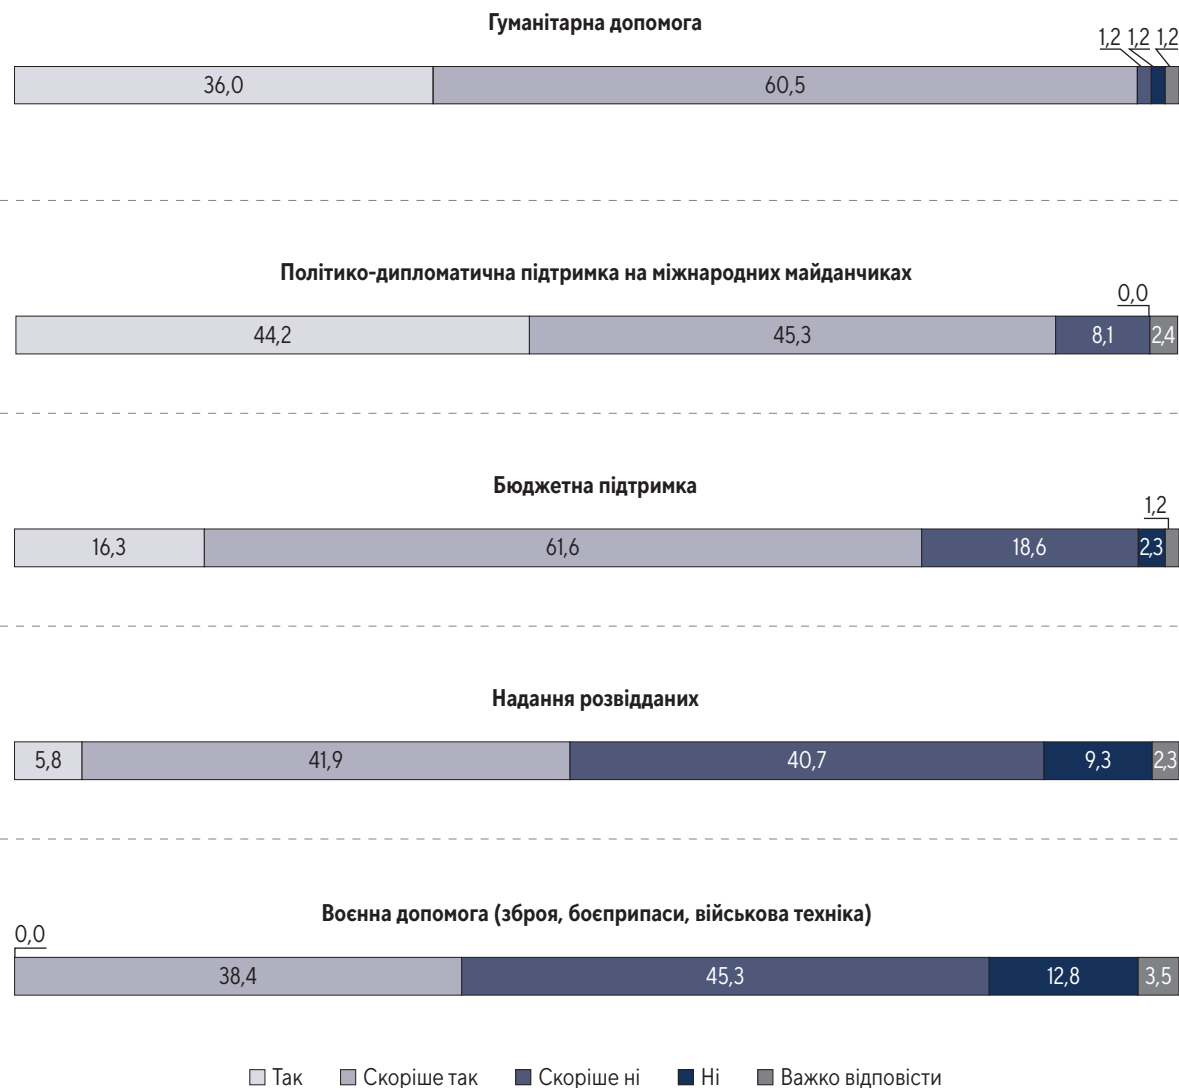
Гуманітарна допомога

1,2 1,2 1,2

36,0 60,5

Політико-дипломатична підтримка на міжнародних майданчиках

0,0

44,2 45,3 8,1 2,4

Бюджетна підтримка

1,2

16,3 61,6 18,6 2,3

Надання розвідданих

5,8 41,9 40,7 9,3 2,3

Воєнна допомога (зброя, боєприпаси, військова техніка)

0,0

38,4 45,3 12,8 3,5

Так Скоріше так Скоріше ні Ні Важко відповісти